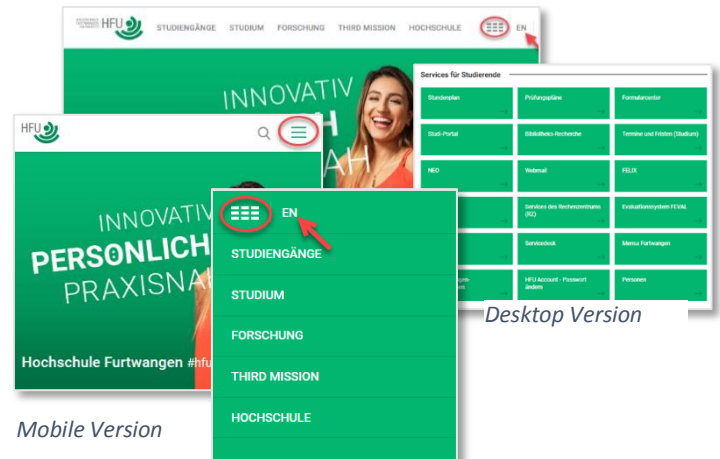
HFU STUDIENGÄNGE STUDIUM FORSCHUNG THIRD MISSION HOCHSCHULE EN

INNOVATIV

HFU

INNOVATIV
PERSÖNLICH
PRAXISNAH

Hochschule Furtwangen #hfu

EN
STUDIENGÄNGE
STUDIUM
FORSCHUNG
THIRD MISSION
HOCHSCHULE

Services für Studierende

| Stundenplan | Prüfungspläne | Formularcenter |
|---|---|---|
| Stud.-Portal | Bibliotheks-Recherche | Termine und Fristen (Studium) |
| NEO | Webmail | FELIX |
| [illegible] | Services des Rechenzentrums (RZ) | Evaluationssystem EVAL |
| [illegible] | Servicedesk | Mensa Furtwangen |
| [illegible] | HFU Account - Passwort ändern | Personen |

Desktop Version

Mobile Version